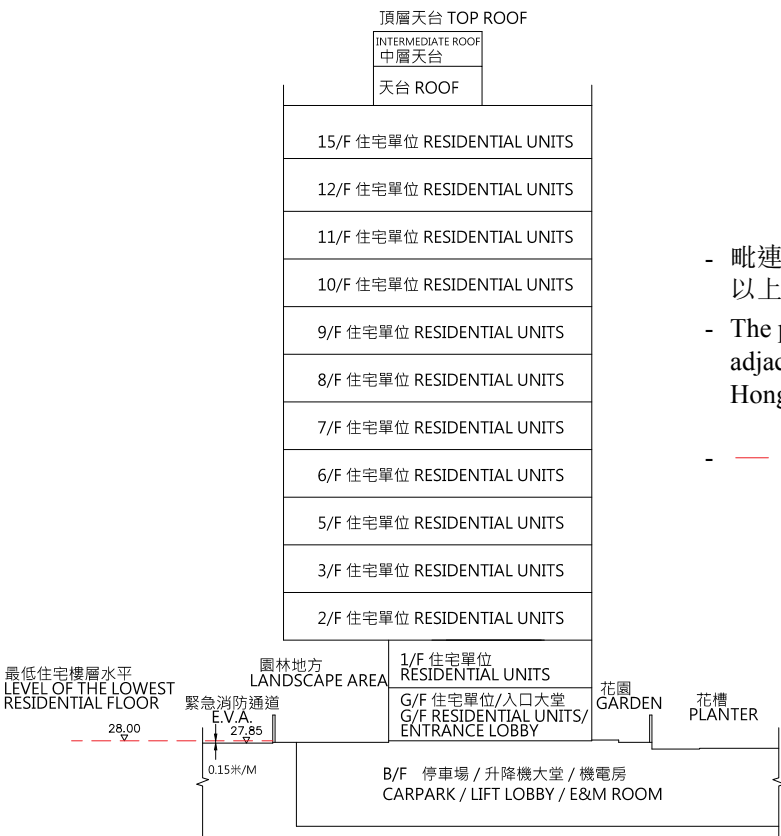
頂層天台 TOP ROOF

INTERMEDIATE ROOF
中層天台

天台 ROOF

15/F 住宅單位 RESIDENTIAL UNITS

12/F 住宅單位 RESIDENTIAL UNITS

11/F 住宅單位 RESIDENTIAL UNITS

10/F 住宅單位 RESIDENTIAL UNITS

9/F 住宅單位 RESIDENTIAL UNITS

8/F 住宅單位 RESIDENTIAL UNITS

7/F 住宅單位 RESIDENTIAL UNITS

6/F 住宅單位 RESIDENTIAL UNITS

5/F 住宅單位 RESIDENTIAL UNITS

3/F 住宅單位 RESIDENTIAL UNITS

2/F 住宅單位 RESIDENTIAL UNITS

1/F 住宅單位
RESIDENTIAL UNITS

G/F 住宅單位/入口大堂
G/F RESIDENTIAL UNITS/
ENTRANCE LOBBY

B/F 停車場 / 升降機大堂 / 機電房
CARPARK / LIFT LOBBY / E&M ROOM

最低住宅樓層水平
LEVEL OF THE LOWEST
RESIDENTIAL FLOOR

28.00

緊急消防通道
E.V.A.

27.85

0.15米/M

園林地方
LANDSCAPE AREA

花園
GARDEN

花槽
PLANTER

- 毗連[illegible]
以上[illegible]

- The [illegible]
adjac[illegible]
Hon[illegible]

-